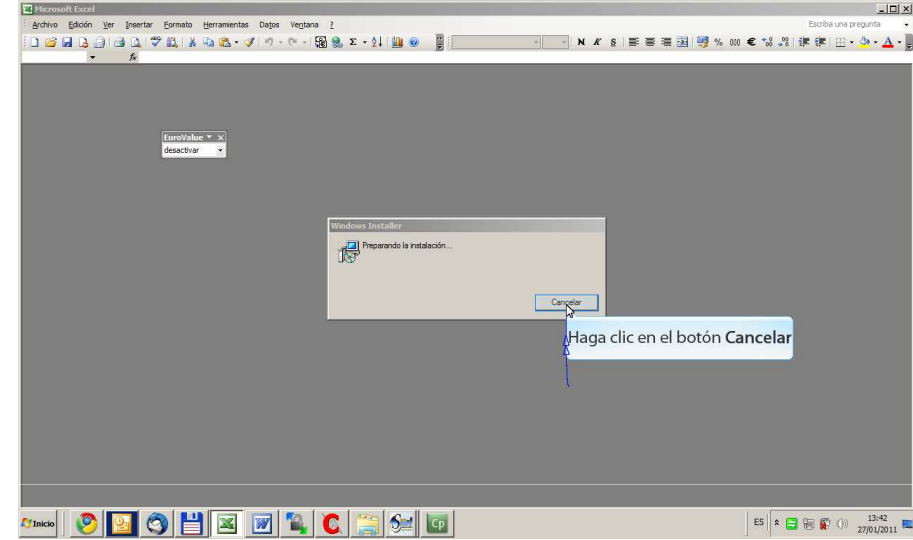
Microsoft Excel

Archivo Edición Ver Insertar Formato Herramientas Datos Ventana ?

Escriba una pregunta

N K S

EuroValue

desactivar

Windows Installer

Preparando la instalación...

Cancelar

Haga clic en el botón **Cancelar**

Inicio

ES

13:42
27/01/2011